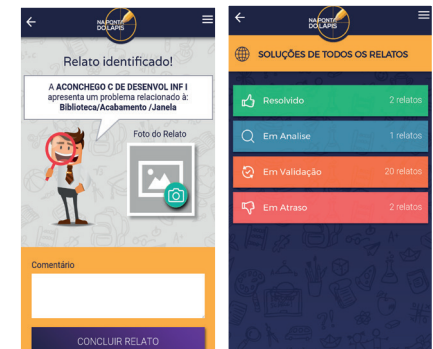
NA PONTA DO LÁPIS

Relato identificado!

A ACONCHEGO C DE DESENVOL INF I apresenta um problema relacionado à: Biblioteca/Acabamento /Janela

Foto do Relato

Comentário

CONCLUIR RELATO

NA PONTA DO LÁPIS

SOLUÇÕES DE TODOS OS RELATOS

Resolvido 2 relatos

Em Analise 1 relatos

Em Validação 20 relatos

Em Atraso 2 relatos